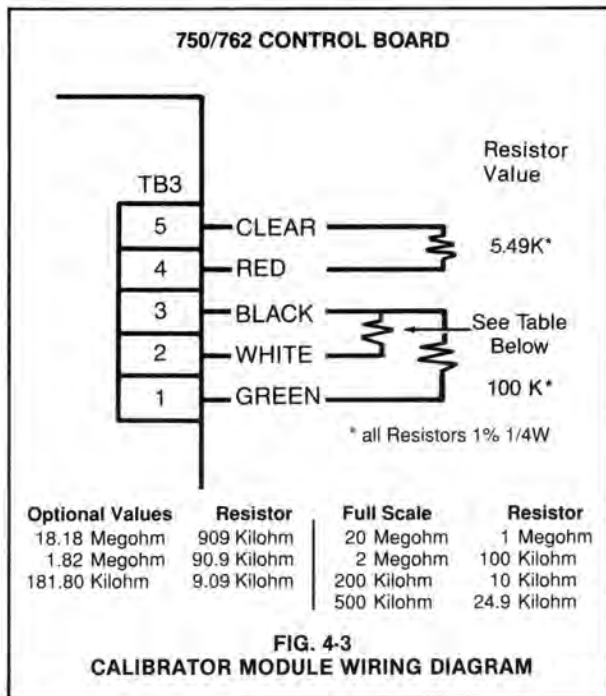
750/762 CONTROL BOARD

TB3

5 CLEAR
4 RED
3 BLACK
2 WHITE
1 GREEN

Resistor Value

5.49K*

See Table Below

100 K*

* all Resistors 1% 1/4W

| Optional Values | Resistor |
|---|---|
| 18.18 Megohm | 909 Kilohm |
| 1.82 Megohm | 90.9 Kilohm |
| 181.80 Kilohm | 9.09 Kilohm |

| Full Scale | Resistor |
|---|---|
| 20 Megohm | 1 Megohm |
| 2 Megohm | 100 Kilohm |
| 200 Kilohm | 10 Kilohm |
| 500 Kilohm | 24.9 Kilohm |

FIG. 4-3
CALIBRATOR MODULE WIRING DIAGRAM